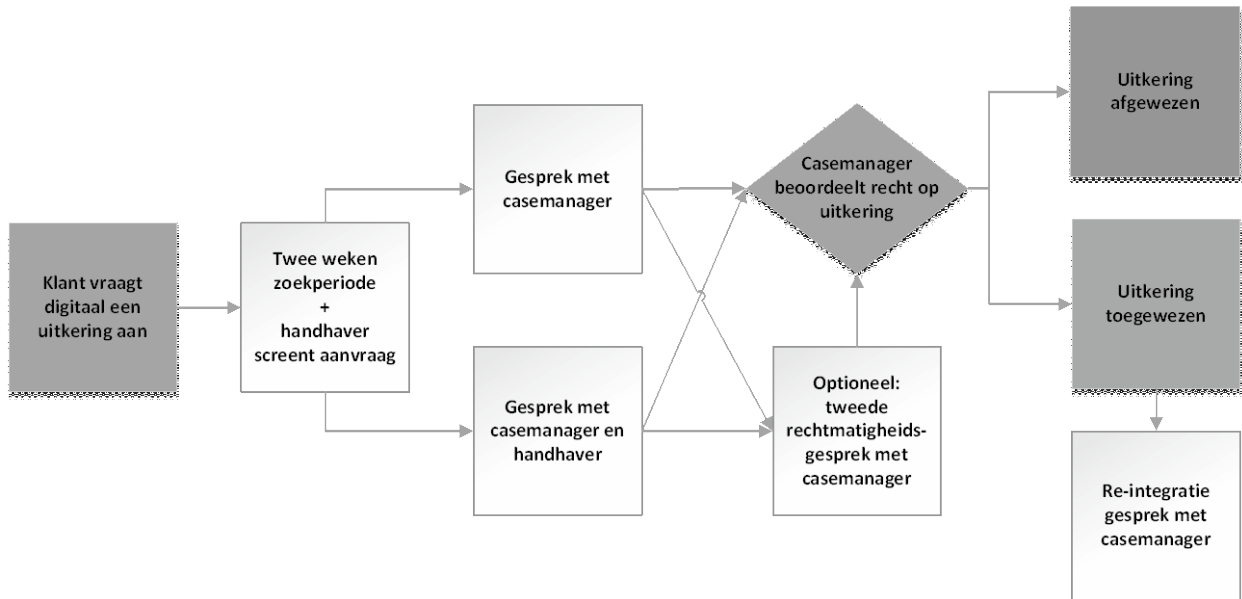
Klant vraagt digitaal een uitkering aan

Twee weken zoekperiode + handhaver screent aanvraag

Gesprek met casemanager

Gesprek met casemanager en handhaver

Casemanager beoordeelt recht op uitkering

Optioneel: tweede rechtmatigheidsgesprek met casemanager

Uitkering afgewezen

Uitkering toegewezen

Re-integratie gesprek met casemanager